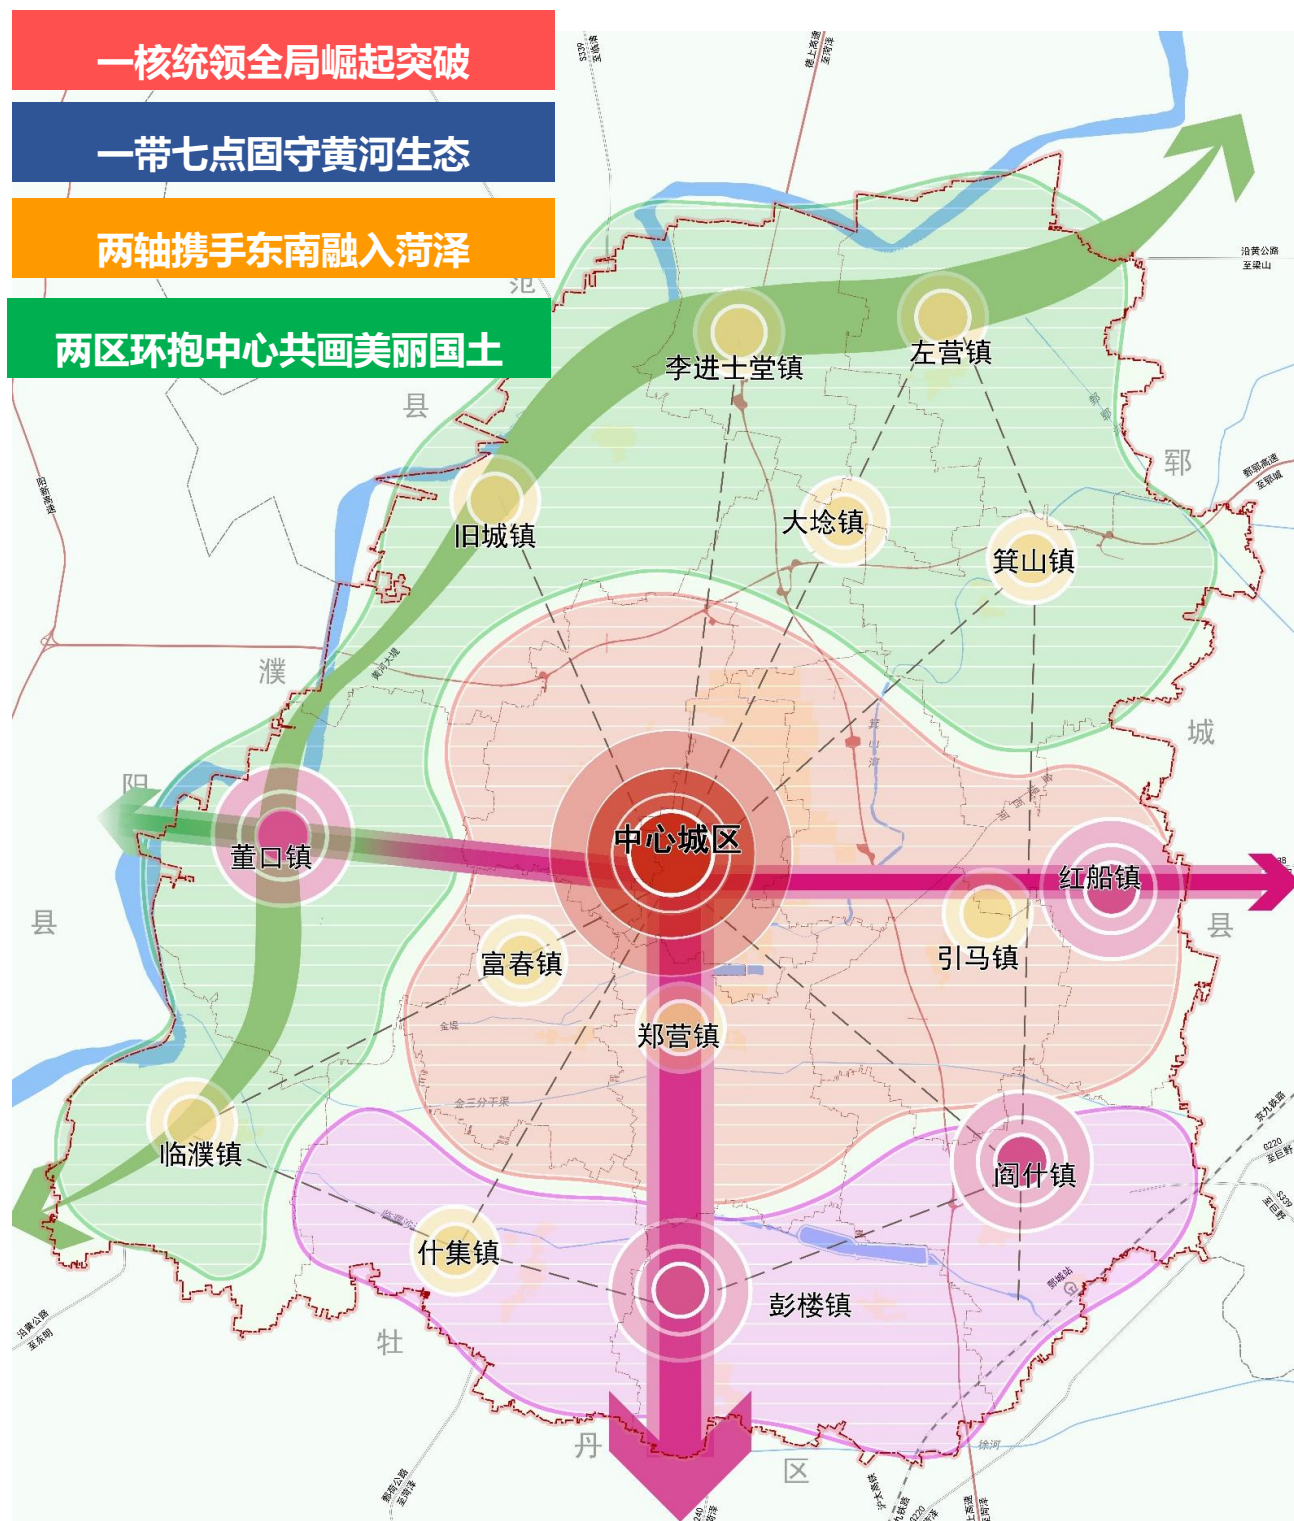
一核统领全局崛起突破

一带七点固守黄河生态

两轴携手东南融入菏泽

两区环抱中心共画美丽国土

范

县

李进士堂镇

左营镇

郓

旧城镇

大埝镇

箕山镇

濮

城

阳

董口镇

中心城区

红船镇

县

县

富春镇

引马镇

郑营镇

临濮镇

阎什镇

什集镇

彭楼镇

牡

丹

区

沿黄公路至梁山

郓鄄高速至郓城

金堤

金三分干渠

徐河